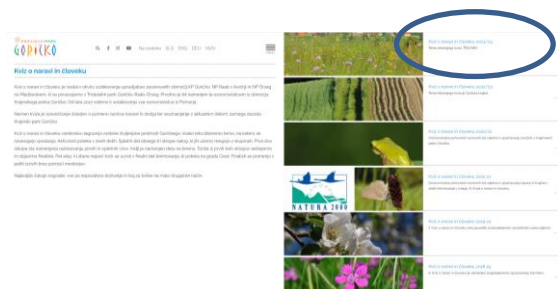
GORIČKO

Novosti

Kviz o naravi in človeku

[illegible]

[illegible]

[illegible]

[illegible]

Kviz o naravi in človeku 2020 (3)

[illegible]

Kviz o naravi in človeku 2020 (2)

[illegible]

Kviz o naravi in človeku 2020 (1)

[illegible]

NATURA 2000

Kviz o naravi in človeku 2019 (4)

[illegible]

Kviz o naravi in človeku 2019 (3)

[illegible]

Kviz o naravi in človeku 2019 (2)

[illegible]